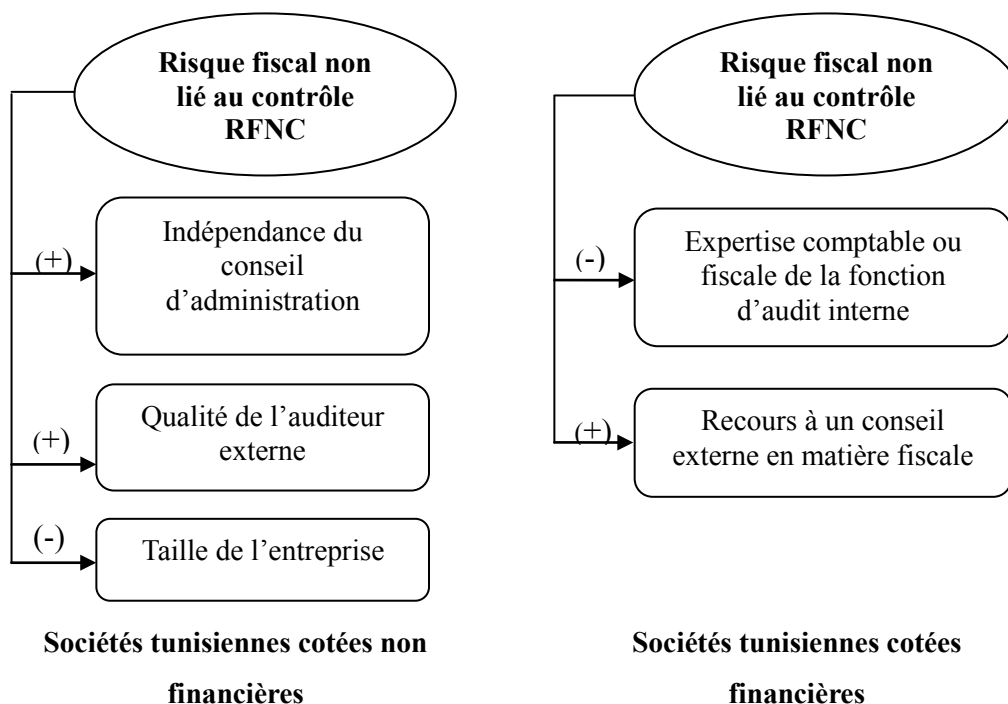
Risque fiscal non lié au contrôle RFNC

(+)
Indépendance du conseil d'administration

(+)
Qualité de l'auditeur externe

(-)
Taille de l'entreprise

Sociétés tunisiennes cotées non financières

Risque fiscal non lié au contrôle RFNC

(-)
Expertise comptable ou fiscale de la fonction d'audit interne

(+)
Recours à un conseil externe en matière fiscale

Sociétés tunisiennes cotées financières